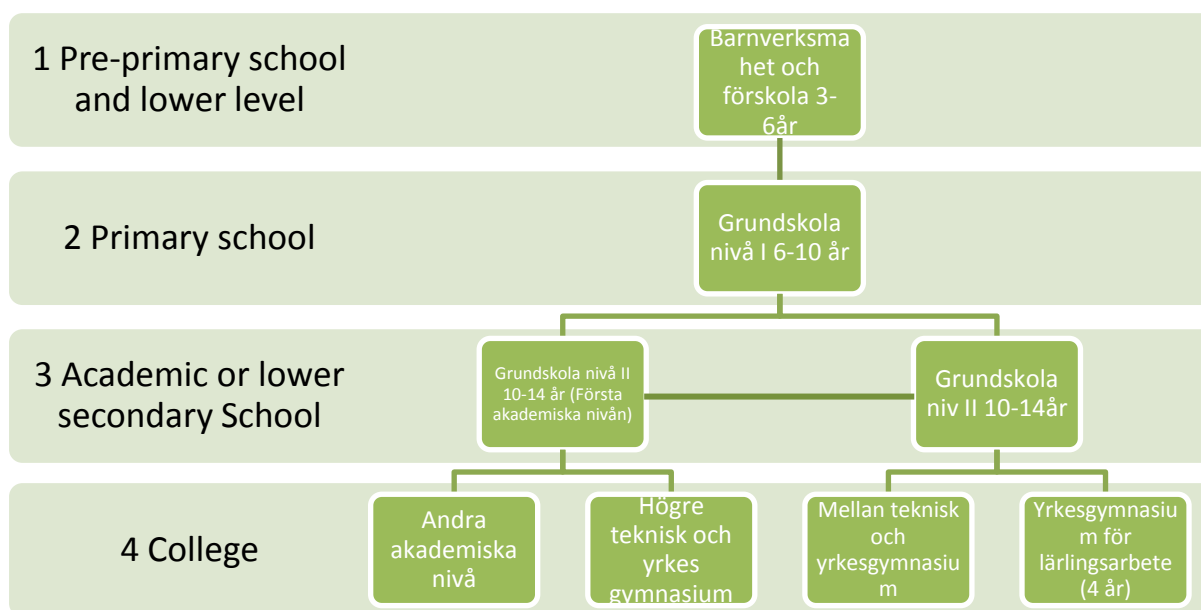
1 Pre-primary school and lower level

Barnverksamhet och förskola 3-6år

2 Primary school

Grundskola nivå I 6-10 år

3 Academic or lower secondary School

Grundskola nivå II 10-14 år (Första akademiska nivån)

Grundskola niv II 10-14år

4 College

Andra akademiska nivå

Högre teknisk och yrkes gymnasium

Mellan teknisk och yrkesgymnasium

Yrkesgymnasium för lärlingsarbete (4 år)